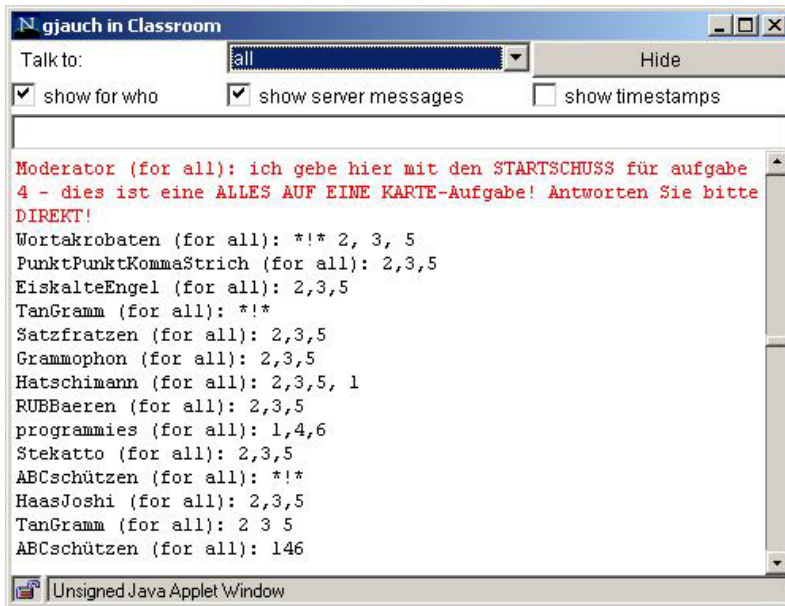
N gjauch in Classroom

Talk to: all
Hide
show for who
show server messages
show timestamps

Moderator (for all): ich gebe hier mit den STARTSCHUSS für aufgabe 4 - dies ist eine ALLES AUF EINE KARTE-Aufgabe! Antworten Sie bitte DIREKT!
Wortakrobaten (for all): *!* 2, 3, 5
PunktPunktKommaStrich (for all): 2,3,5
EiskalteEngel (for all): 2,3,5
TanGramm (for all): *!*
Satzfratzen (for all): 2,3,5
Grammophon (for all): 2,3,5
Hatschimann (for all): 2,3,5, 1
RUBBaeren (for all): 2,3,5
programmies (for all): 1,4,6
Stekatto (for all): 2,3,5
ABCschützen (for all): *!*
HaasJoshi (for all): 2,3,5
TanGramm (for all): 2 3 5
ABCschützen (for all): 146

Unsigned Java Applet Window